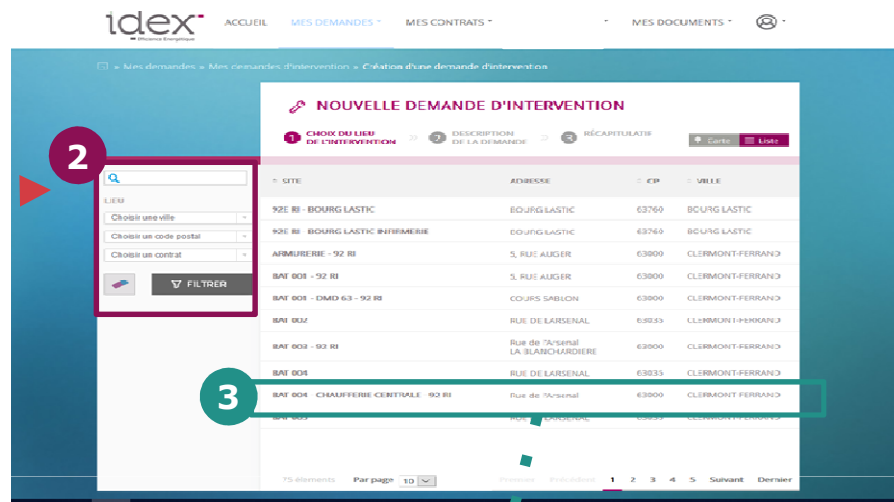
idex
Efficience Energétique

ACCUEIL MES DEMANDES MES CONTRATS MES DOCUMENTS

» Mes demandes » Mes demandes d'intervention » Création d'une demande d'intervention

NOUVELLE DEMANDE D'INTERVENTION

1 CHOIX DU LIEU DE L'INTERVENTION » 2 DESCRIPTION DE LA DEMANDE » 3 RÉCAPITULATIF

Carte Liste

2

LIEU
Choisir une ville
Choisir un code postal
Choisir un contrat

FILTRER

| SITE | ADRESSE | CP | VILLE |
|---|---|---|---|
| 92E RI - BOURG LASTIC | BOURG LASTIC | 63760 | BOURG LASTIC |
| 92E RI - BOURG LASTIC INFIRMERIE | BOURG LASTIC | 63760 | BOURG LASTIC |
| ARMURERIE - 92 RI | 5, RUE AUGER | 63000 | CLERMONT-FERRAND |
| BAT 001 - 92 RI | 5, RUE AUGER | 63000 | CLERMONT-FERRAND |
| BAT 001 - DMD 63 - 92 RI | COURS SABLON | 63000 | CLERMONT-FERRAND |
| BAT 002 | RUE DE L'ARSENAL | 63033 | CLERMONT-FERRAND |
| BAT 003 - 92 RI | Rue de l'Arsenal LA BLANCHARDIERE | 63000 | CLERMONT-FERRAND |
| BAT 004 | RUE DE L'ARSENAL | 63033 | CLERMONT-FERRAND |
| BAT 004 - CHAUFFERIE CENTRALE - 92 RI | Rue de l'Arsenal | 63000 | CLERMONT-FERRAND |
| BAT 005 | RUE DE L'ARSENAL | 63033 | CLERMONT-FERRAND |

3

75 éléments Par page 10 Premier Précédent 1 2 3 4 5 Suivant Dernier